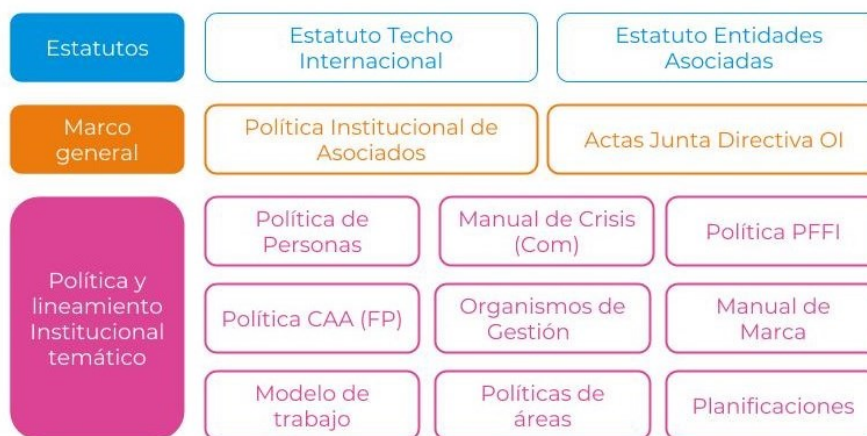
Estatutos

Estatuto Techo Internacional

Estatuto Entidades Asociadas

Marco general

Política Institucional de Asociados

Actas Junta Directiva OI

Política y lineamiento Institucional temático

Política de Personas

Manual de Crisis (Com)

Política PFFI

Política CAA (FP)

Organismos de Gestión

Manual de Marca

Modelo de trabajo

Políticas de áreas

Planificaciones